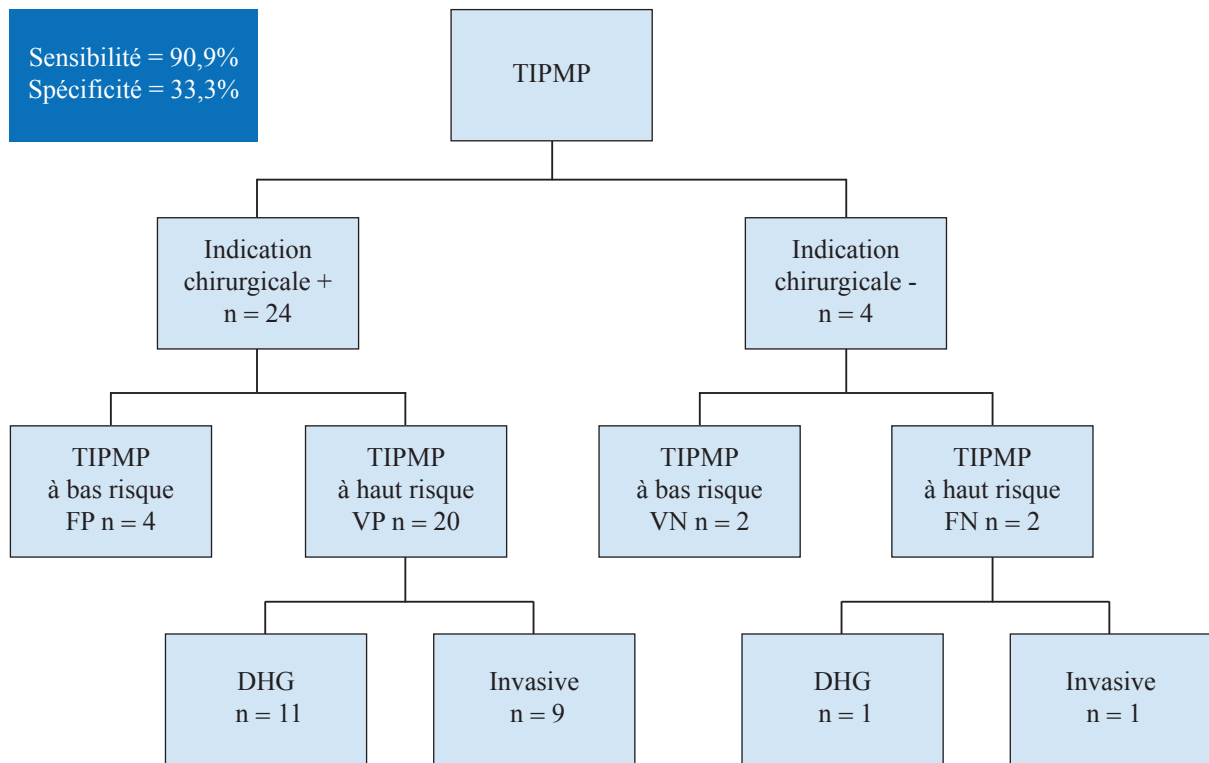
Sensibilité = 90,9%
Spécificité = 33,3%

TIPMP

Indication chirurgicale + n = 24

Indication chirurgicale - n = 4

TIPMP à bas risque FP n = 4

TIPMP à haut risque VP n = 20

TIPMP à bas risque VN n = 2

TIPMP à haut risque FN n = 2

DHG n = 11

Invasive n = 9

DHG n = 1

Invasive n = 1